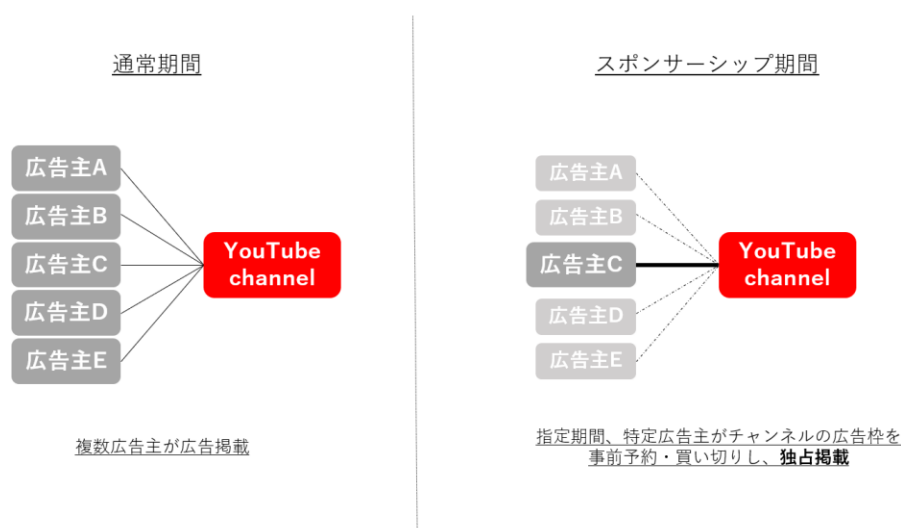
通常期間

広告主A
広告主B
広告主C
広告主D
広告主E

YouTube channel

複数広告主が広告掲載

スポンサーシップ期間

広告主A
広告主B
広告主C
広告主D
広告主E

YouTube channel

指定期間、特定広告主がチャンネルの広告枠を事前予約・買い切りし、**独占掲載**